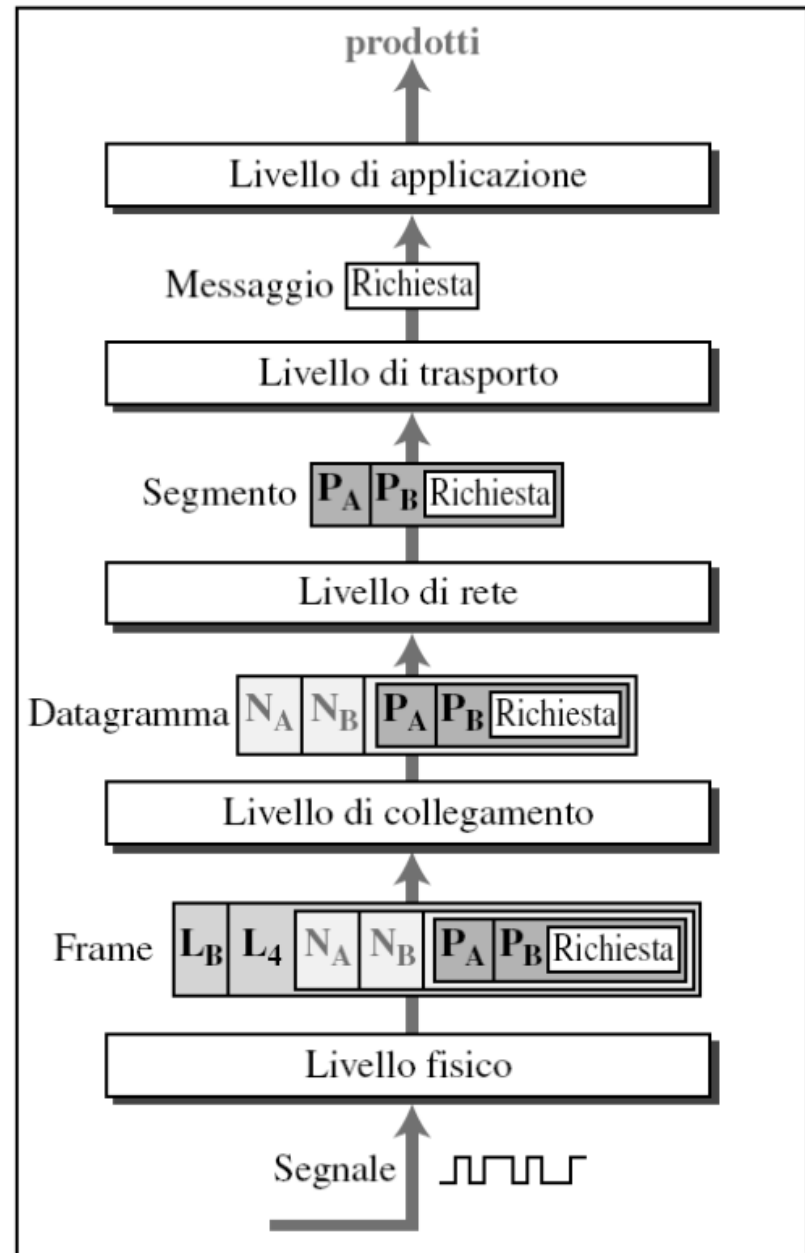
prodotti

Livello di applicazione

Messaggio Richiesta

Livello di trasporto

Segmento $P_A$ $P_B$ Richiesta

Livello di rete

Datagramma $N_A$ $N_B$ $P_A$ $P_B$ Richiesta

Livello di collegamento

Frame $L_B$ $L_4$ $N_A$ $N_B$ $P_A$ $P_B$ Richiesta

Livello fisico

Segnale